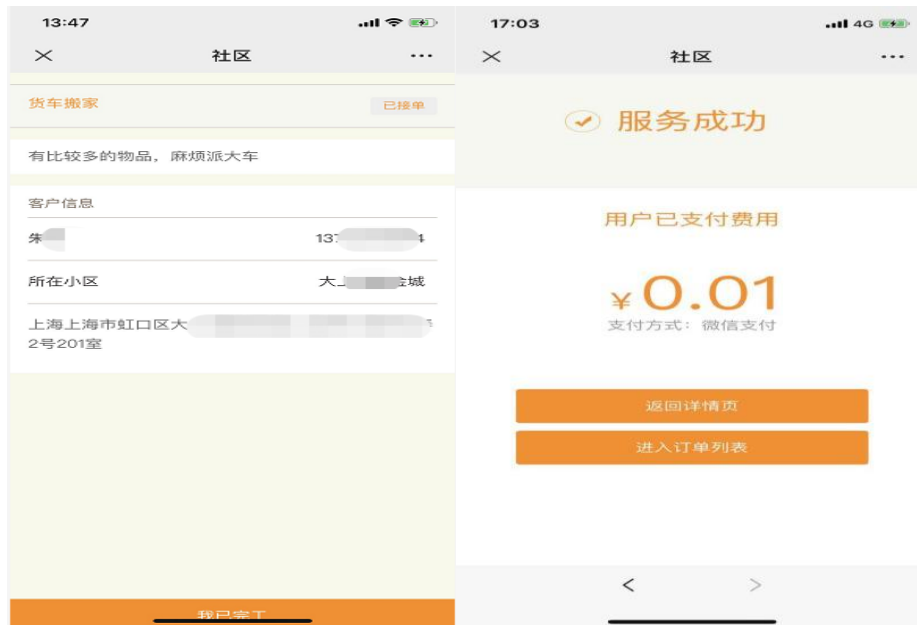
13:47

×

社区

···

货车搬家

已接单

有比较多的物品，麻烦派大车

客户信息

朱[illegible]

13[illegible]4

所在小区

大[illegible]城

上海上海市虹口区大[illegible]
2号201室

我已完工

17:03

4G

×

社区

···

服务成功

用户已支付费用

¥0.01

支付方式：微信支付

返回详情页

进入订单列表

<

>